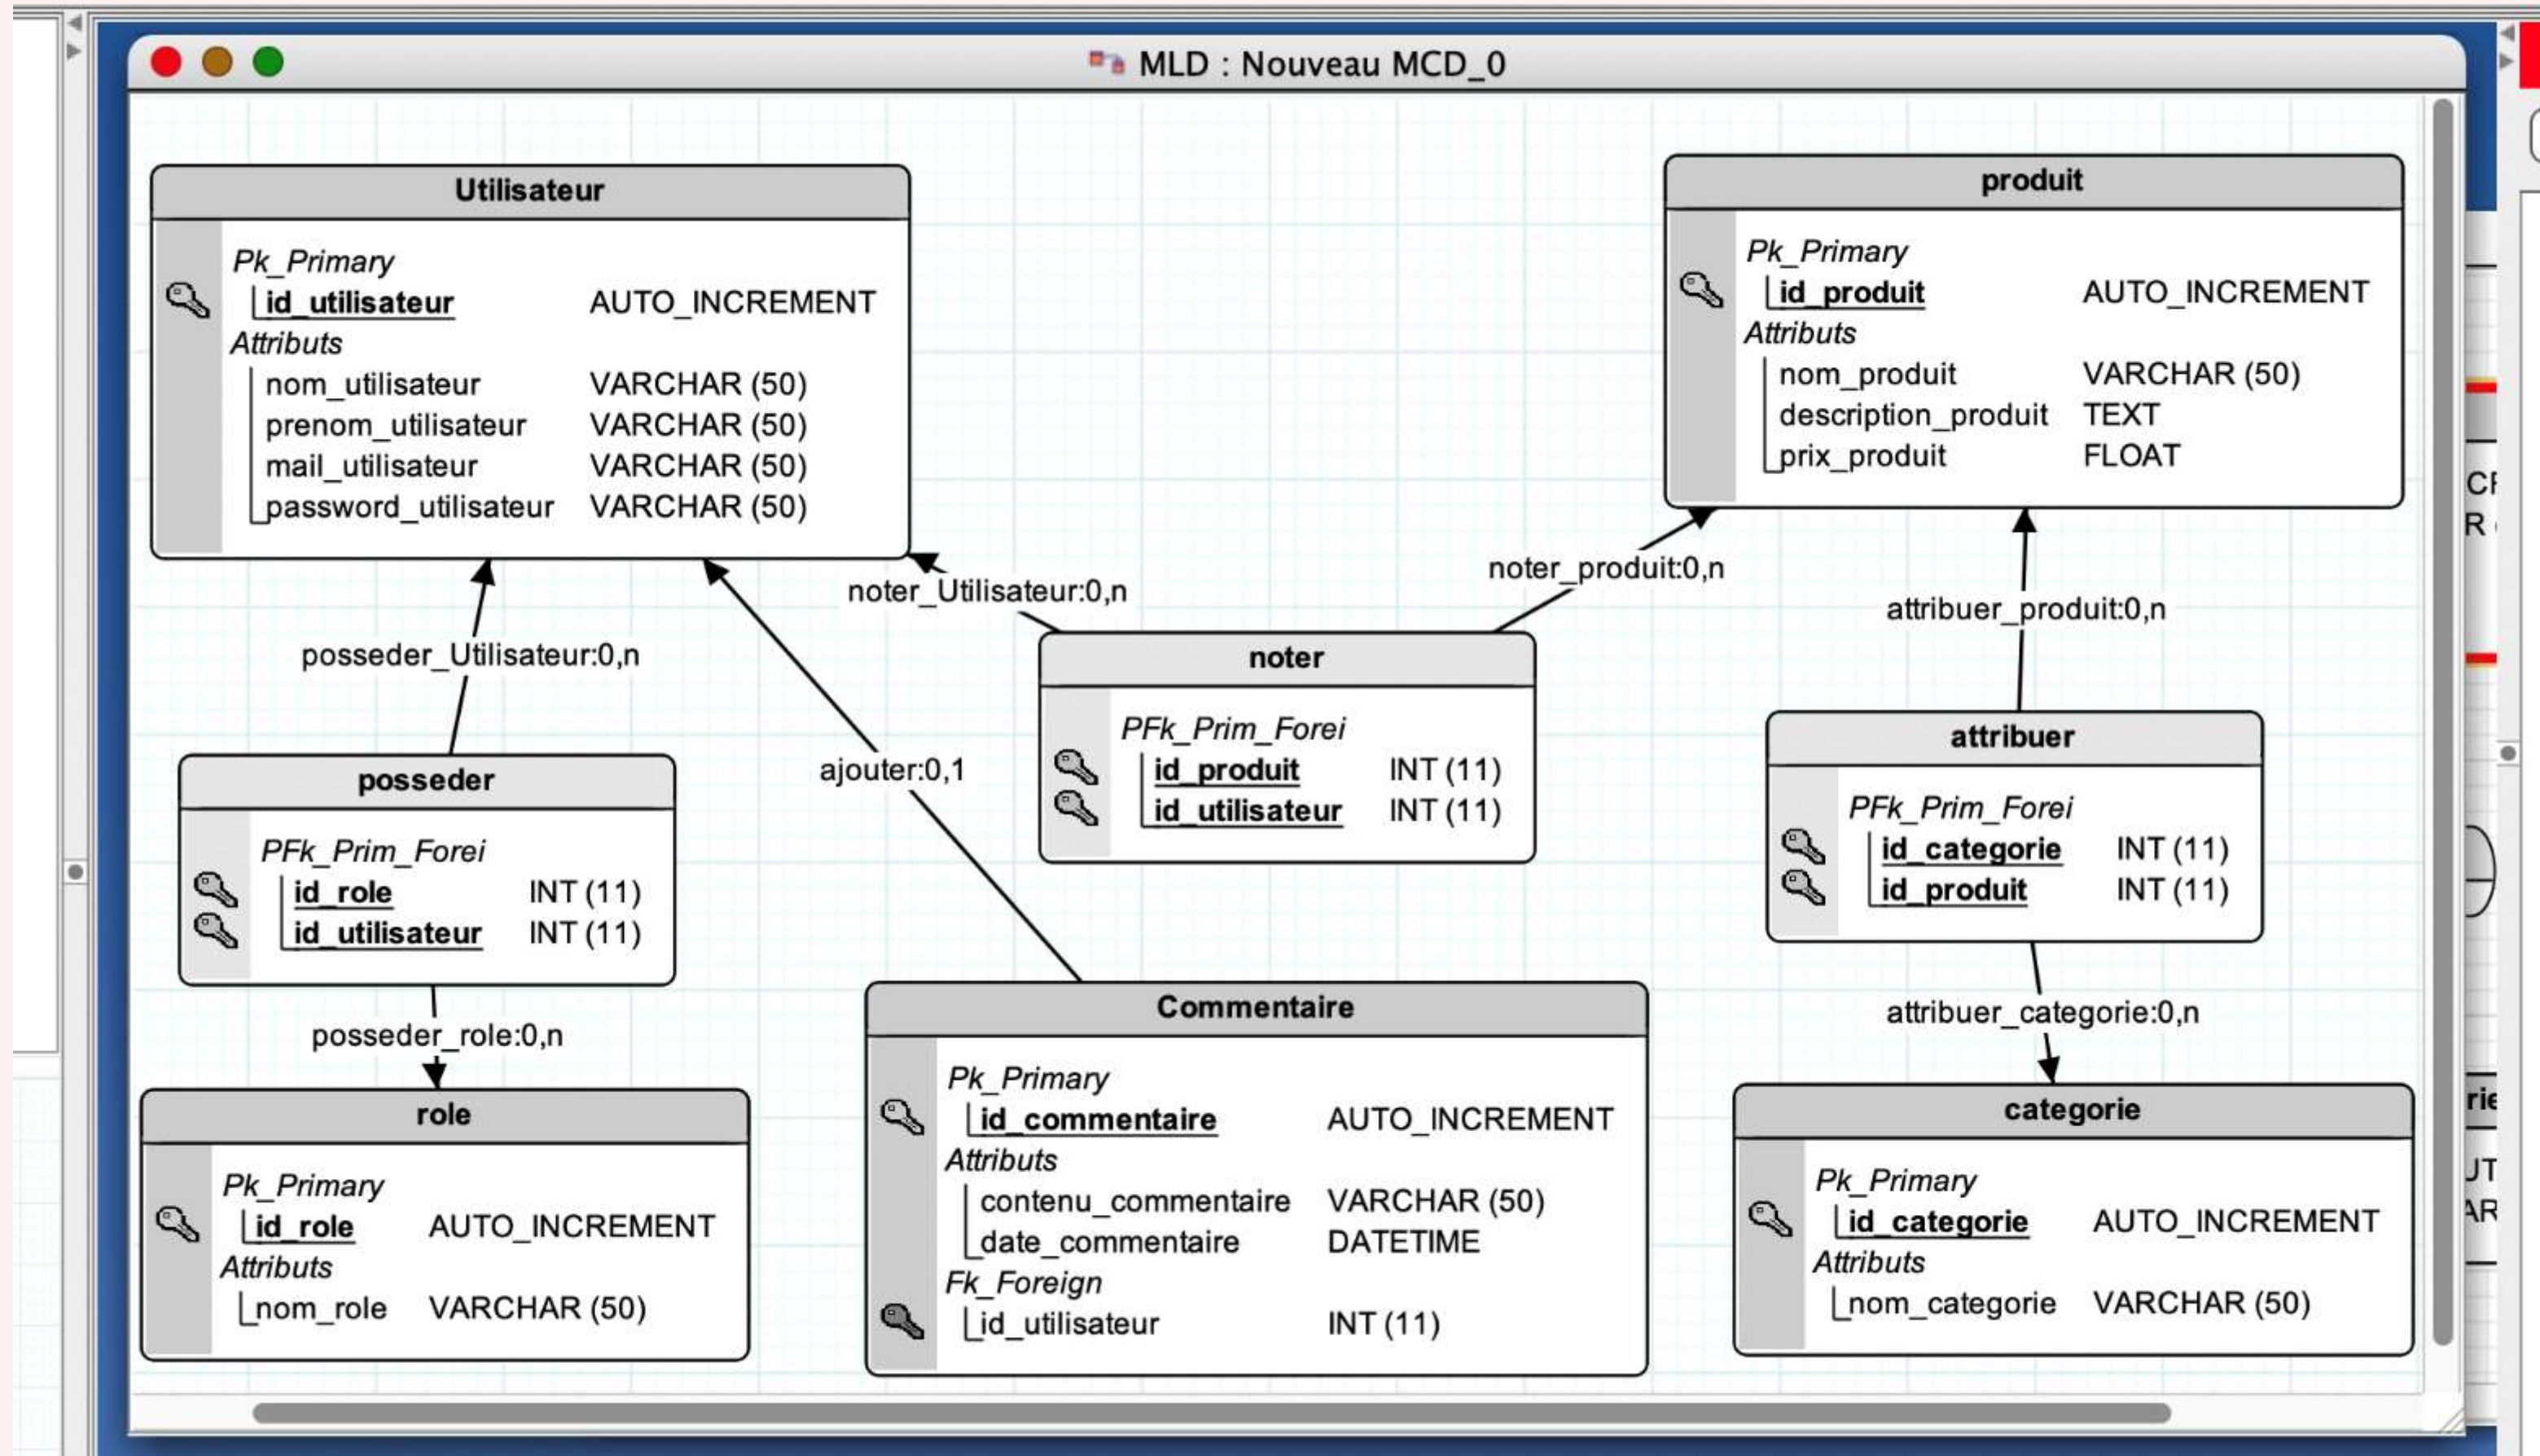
MLD : Nouveau MCD_0

Utilisateur
Pk_Primary
id_utilisateur AUTO_INCREMENT
Attributs
nom_utilisateur VARCHAR (50)
prenom_utilisateur VARCHAR (50)
mail_utilisateur VARCHAR (50)
password_utilisateur VARCHAR (50)

produit
Pk_Primary
id_produit AUTO_INCREMENT
Attributs
nom_produit VARCHAR (50)
description_produit TEXT
prix_produit FLOAT

noter_Utilisateur:0,n
noter_produit:0,n
attribuer_produit:0,n
posseder_Utilisateur:0,n
ajouter:0,1

noter
PFk_Prim_Forei
id_produit INT (11)
id_utilisateur INT (11)

attribuer
PFk_Prim_Forei
id_categorie INT (11)
id_produit INT (11)

posseder
PFk_Prim_Forei
id_role INT (11)
id_utilisateur INT (11)

posseder_role:0,n
attribuer_categorie:0,n

role
Pk_Primary
id_role AUTO_INCREMENT
Attributs
nom_role VARCHAR (50)

Commentaire
Pk_Primary
id_commentaire AUTO_INCREMENT
Attributs
contenu_commentaire VARCHAR (50)
date_commentaire DATETIME
Fk_Foreign
id_utilisateur INT (11)

categorie
Pk_Primary
id_categorie AUTO_INCREMENT
Attributs
nom_categorie VARCHAR (50)